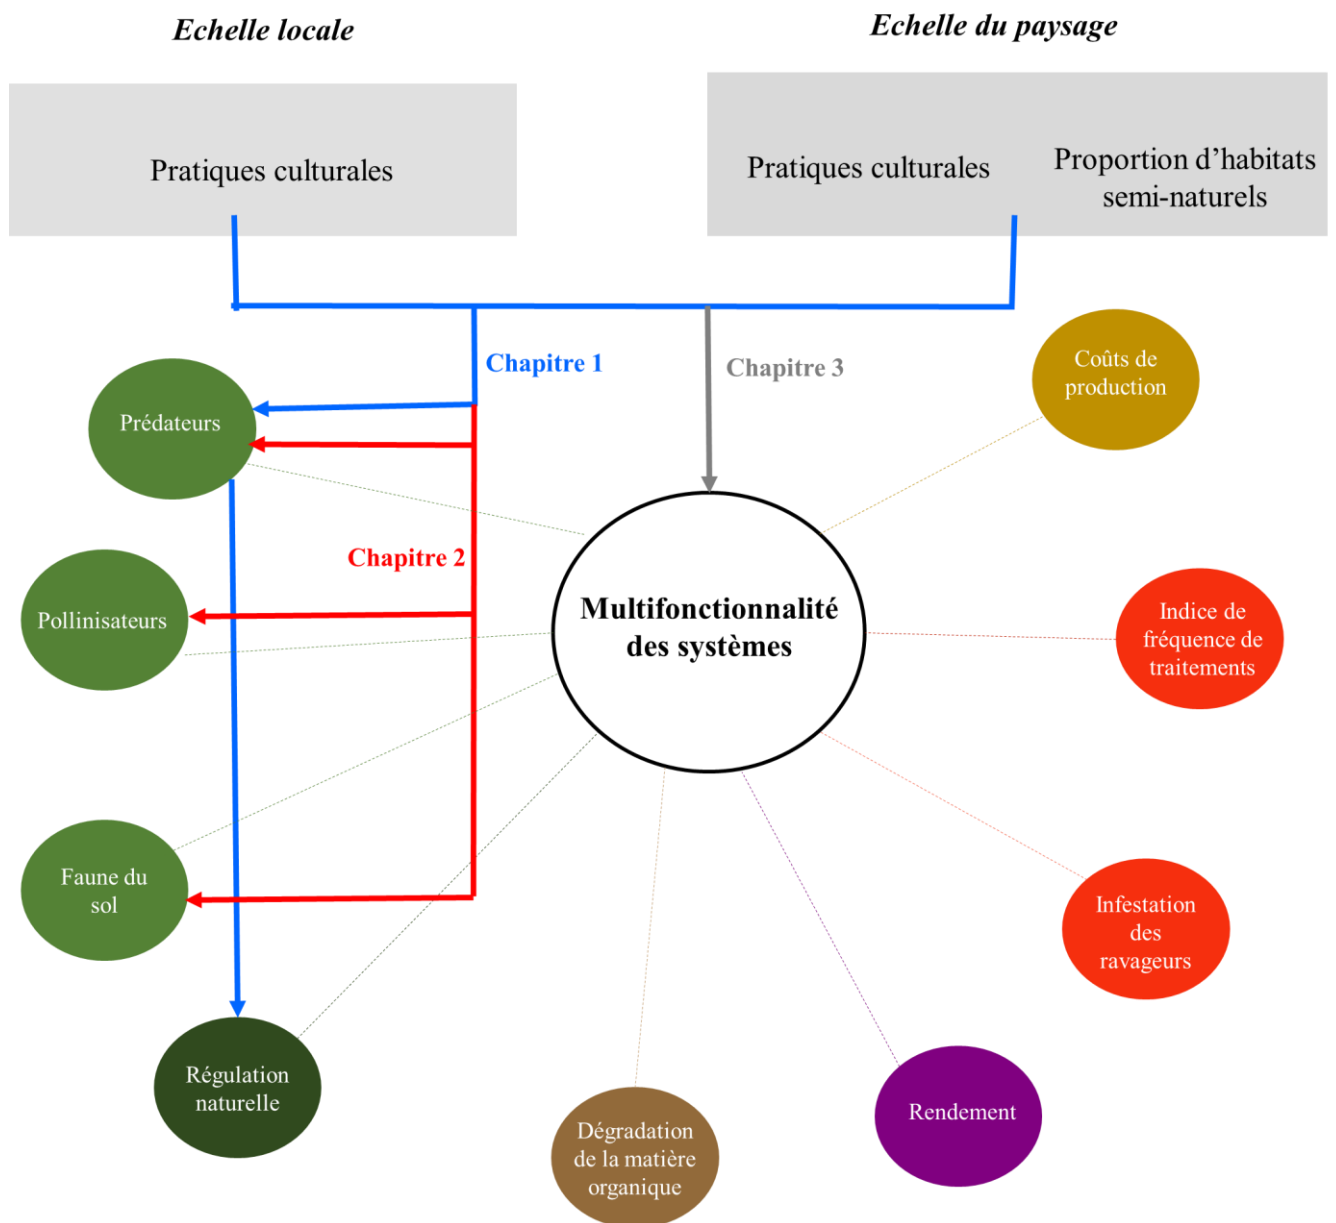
Echelle locale

Echelle du paysage

Pratiques culturales

Pratiques culturales

Proportion d’habitats semi-naturels

Chapitre 1

Chapitre 3

Coûts de production

Prédateurs

Chapitre 2

Multifonctionnalité des systèmes

Pollinisateurs

Indice de fréquence de traitements

Faune du sol

Infestation des ravageurs

Régulation naturelle

Rendement

Dégradation de la matière organique